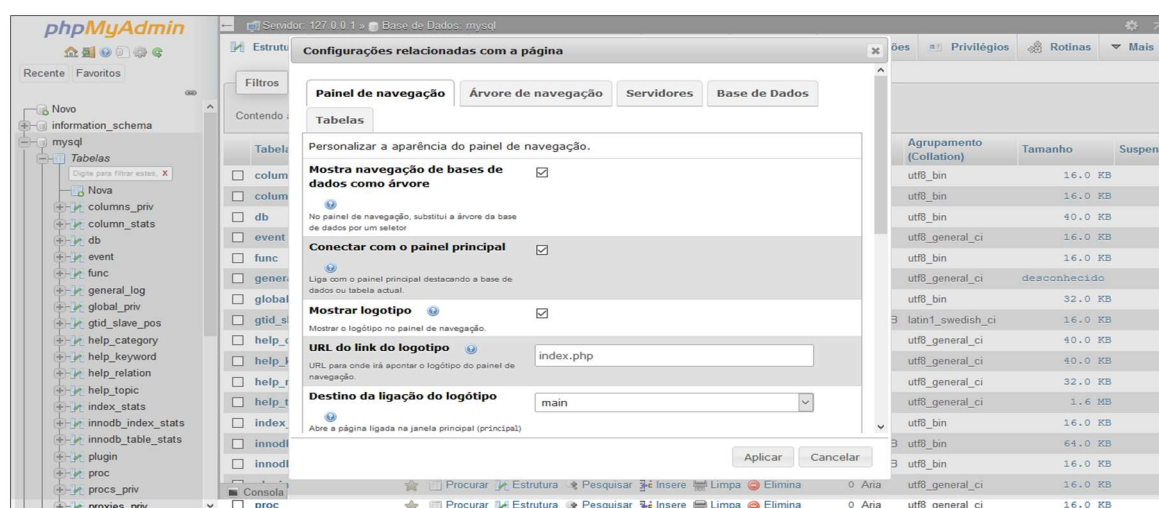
phpMyAdmin

Recente Favoritos

Novo
information_schema
mysql
Tabelas
Digite para filtrar estes X
Nova
columns_priv
column_stats
db
event
func
general_log
global_priv
gtid_slave_pos
help_category
help_keyword
help_relation
help_topic
index_stats
innodb_index_stats
innodb_table_stats
plugin
proc
procs_priv
proxies_priv

Servidor: 127.0.0.1 » Base de Dados: mysql

Estrutu | ões | Privilégios | Rotinas | Mais

Filtros
Contendo

Tabela | Agrupamento (Collation) | Tamanho | Suspen
colum | utf8_bin | 16.0 KB
colum | utf8_bin | 16.0 KB
db | utf8_bin | 40.0 KB
event | utf8_general_ci | 16.0 KB
func | utf8_bin | 16.0 KB
genera | utf8_general_ci | desconhecido
global | utf8_bin | 32.0 KB
gtid_sl | latin1_swedish_ci | 16.0 KB
help_c | utf8_general_ci | 40.0 KB
help_k | utf8_general_ci | 40.0 KB
help_r | utf8_general_ci | 32.0 KB
help_t | utf8_general_ci | 1.6 MB
index_ | utf8_bin | 16.0 KB
innodl | utf8_bin | 64.0 KB
innodl | utf8_bin | 16.0 KB
Procurar Estrutura Pesquisar Insere Limpa Elimina 0 Aria utf8_general_ci 16.0 KB
proc Procurar Estrutura Pesquisar Insere Limpa Elimina 0 Aria utf8_general_ci 16.0 KB

Consola

Configurações relacionadas com a página

Painel de navegação | Árvore de navegação | Servidores | Base de Dados | Tabelas

Personalizar a aparência do painel de navegação.

Mostra navegação de bases de dados como árvore
No painel de navegação, substitui a árvore da base de dados por um seletor

Conectar com o painel principal
Liga com o painel principal destacando a base de dados ou tabela actual.

Mostrar logotipo
Mostrar o logótipo no painel de navegação.

URL do link do logotipo
URL para onde irá apontar o logótipo do painel de navegação.
index.php

Destino da ligação do logótipo
Abre a página ligada na janela principal (principal)
main

Aplicar | Cancelar